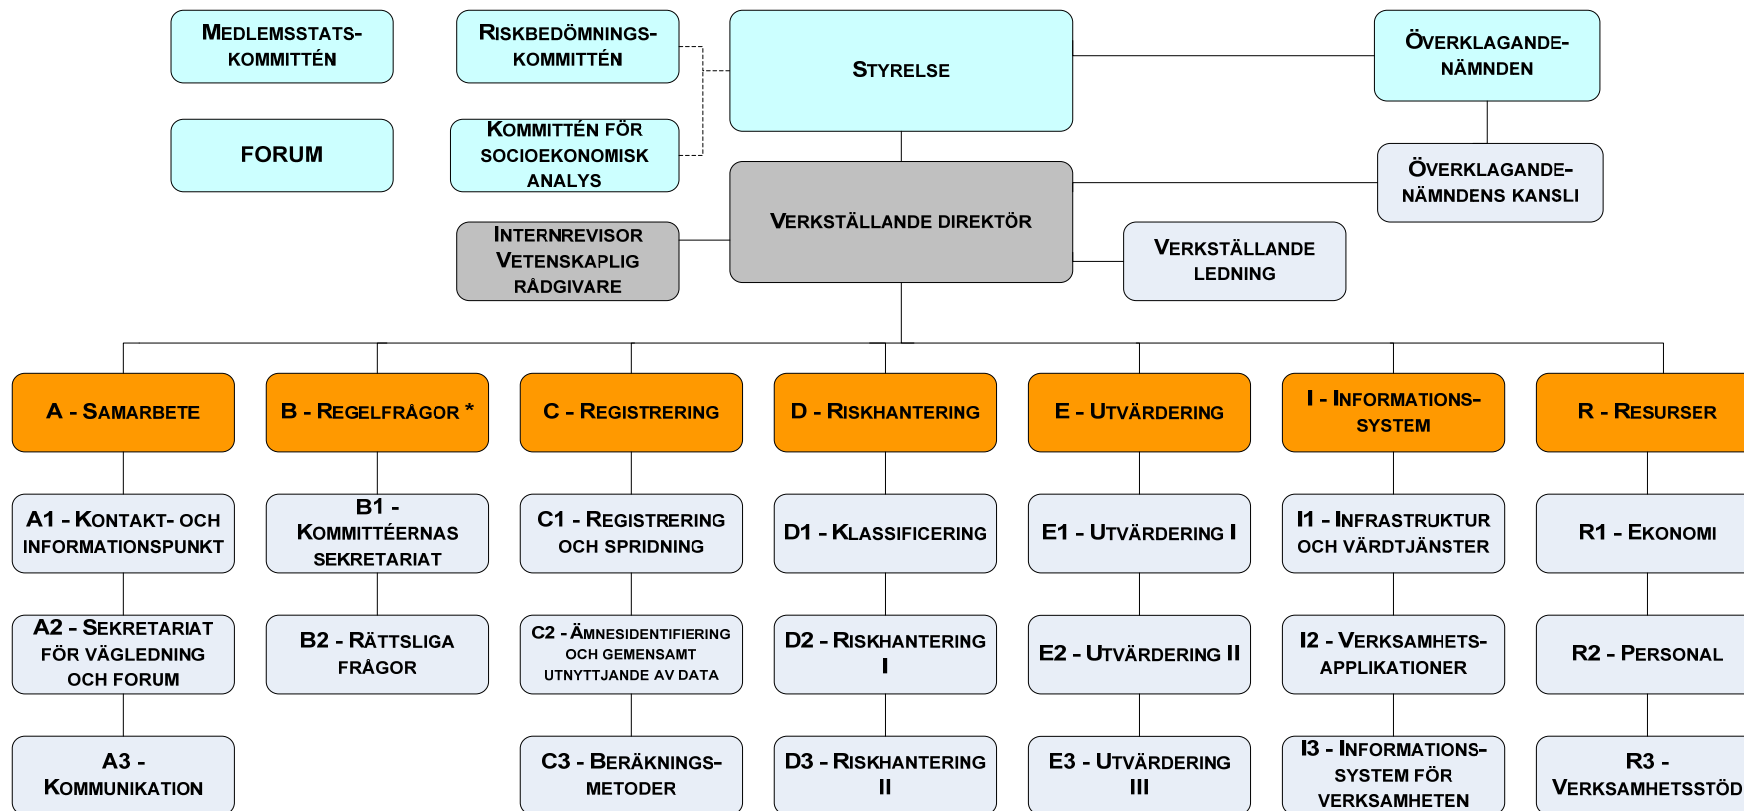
MEDLEMSSTATS-KOMMITTÉN

RISKBEDÖMNINGS-KOMMITTÉN

STYRELSE

ÖVERKLAGANDE-NÄMNDEN

FORUM

KOMMITTÉN FÖR SOCIOEKONOMISK ANALYS

VERKSTÄLLANDE DIREKTÖR

ÖVERKLAGANDE-NÄMNDENS KANSLI

INTERNREVISOR VETENSKAPLIG RÅDGIVARE

VERKSTÄLLANDE LEDNING

A - SAMARBETE

B - REGELFRÅGOR *

C - REGISTRERING

D - RISKHANTERING

E - UTVÄRDERING

I - INFORMATIONS-SYSTEM

R - RESURSER

A1 - KONTAKT- OCH INFORMATIONSPUNKT

B1 - KOMMITTÉERNAS SEKRETARIAT

C1 - REGISTRERING OCH SPRIDNING

D1 - KLASSIFICERING

E1 - UTVÄRDERING I

I1 - INFRASTRUKTUR OCH VÄRDTJÄNSTER

R1 - EKONOMI

A2 - SEKRETARIAT FÖR VÄGLEDNING OCH FORUM

B2 - RÄTTSLIGA FRÅGOR

C2 - ÄMNESIDENTIFIERING OCH GEMENSAMT UTNYTTJANDE AV DATA

D2 - RISKHANTERING I

E2 - UTVÄRDERING II

I2 - VERKSAMHETS-APPLIKATIONER

R2 - PERSONAL

A3 - KOMMUNIKATION

C3 - BERÄKNINGS-METODER

D3 - RISKHANTERING II

E3 - UTVÄRDERING III

I3 - INFORMATIONS-SYSTEM FÖR VERKSAMHETEN

R3 - VERKSAMHETSSTÖD